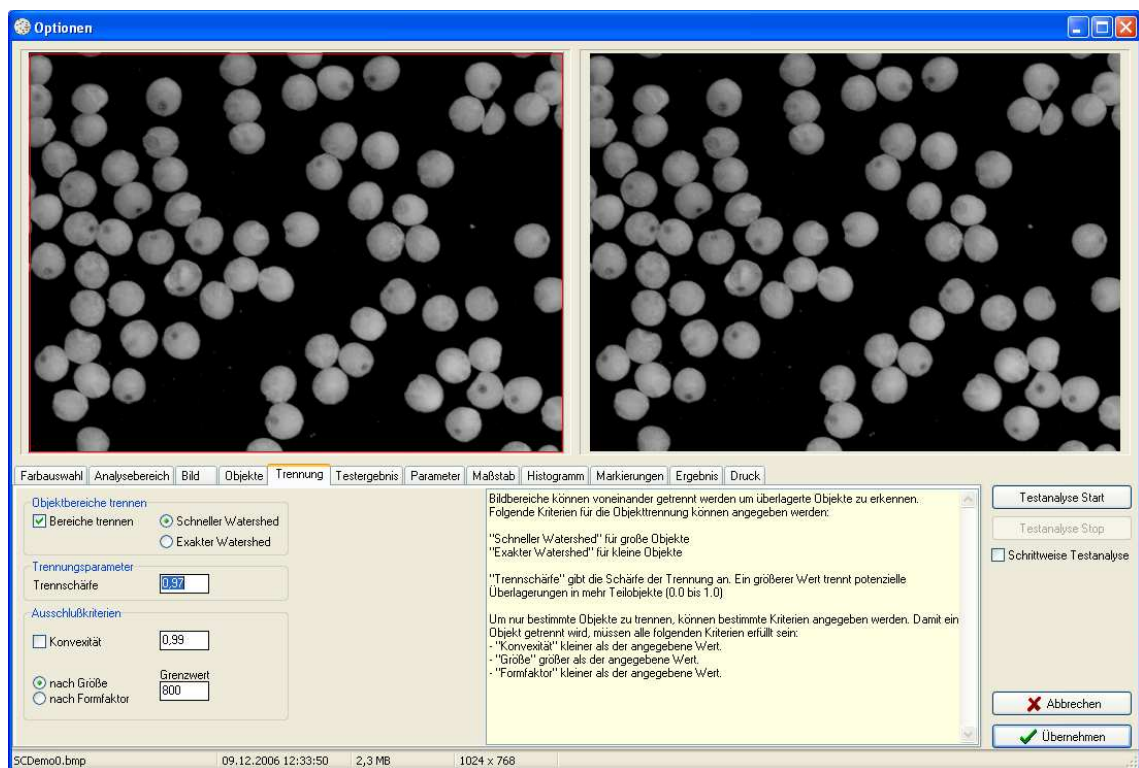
Optionen

Farbauswahl | Analysebereich | Bild | Objekte | Trennung | Testergebnis | Parameter | Maßstab | Histogramm | Markierungen | Ergebnis | Druck

Objektbereiche trennen
Bereiche trennen
Schneller Watershed
Exakter Watershed

Trennungsparameter
Trennschärfe 0,97

Ausschlußkriterien
Konvexität 0,99
Grenzwert
nach Größe
nach Formfaktor
800

Bildbereiche können voneinander getrennt werden um überlagerte Objekte zu erkennen.
Folgende Kriterien für die Objekttrennung können angegeben werden:

"Schneller Watershed" für große Objekte
"Exakter Watershed" für kleine Objekte

"Trennschärfe" gibt die Schärfe der Trennung an. Ein größerer Wert trennt potenzielle Überlagerungen in mehr Teilobjekte (0.0 bis 1.0)

Um nur bestimmte Objekte zu trennen, können bestimmte Kriterien angegeben werden. Damit ein Objekt getrennt wird, müssen alle folgenden Kriterien erfüllt sein:
- "Konvexität" kleiner als der angegebene Wert.
- "Größe" größer als der angegebene Wert.
- "Formfaktor" kleiner als der angegebene Wert.

Testanalyse Start
Testanalyse Stop
Schrittweise Testanalyse

Abbrechen
Übernehmen

SCDemo0.bmp | 09.12.2006 12:33:50 | 2,3 MB | 1024 x 768